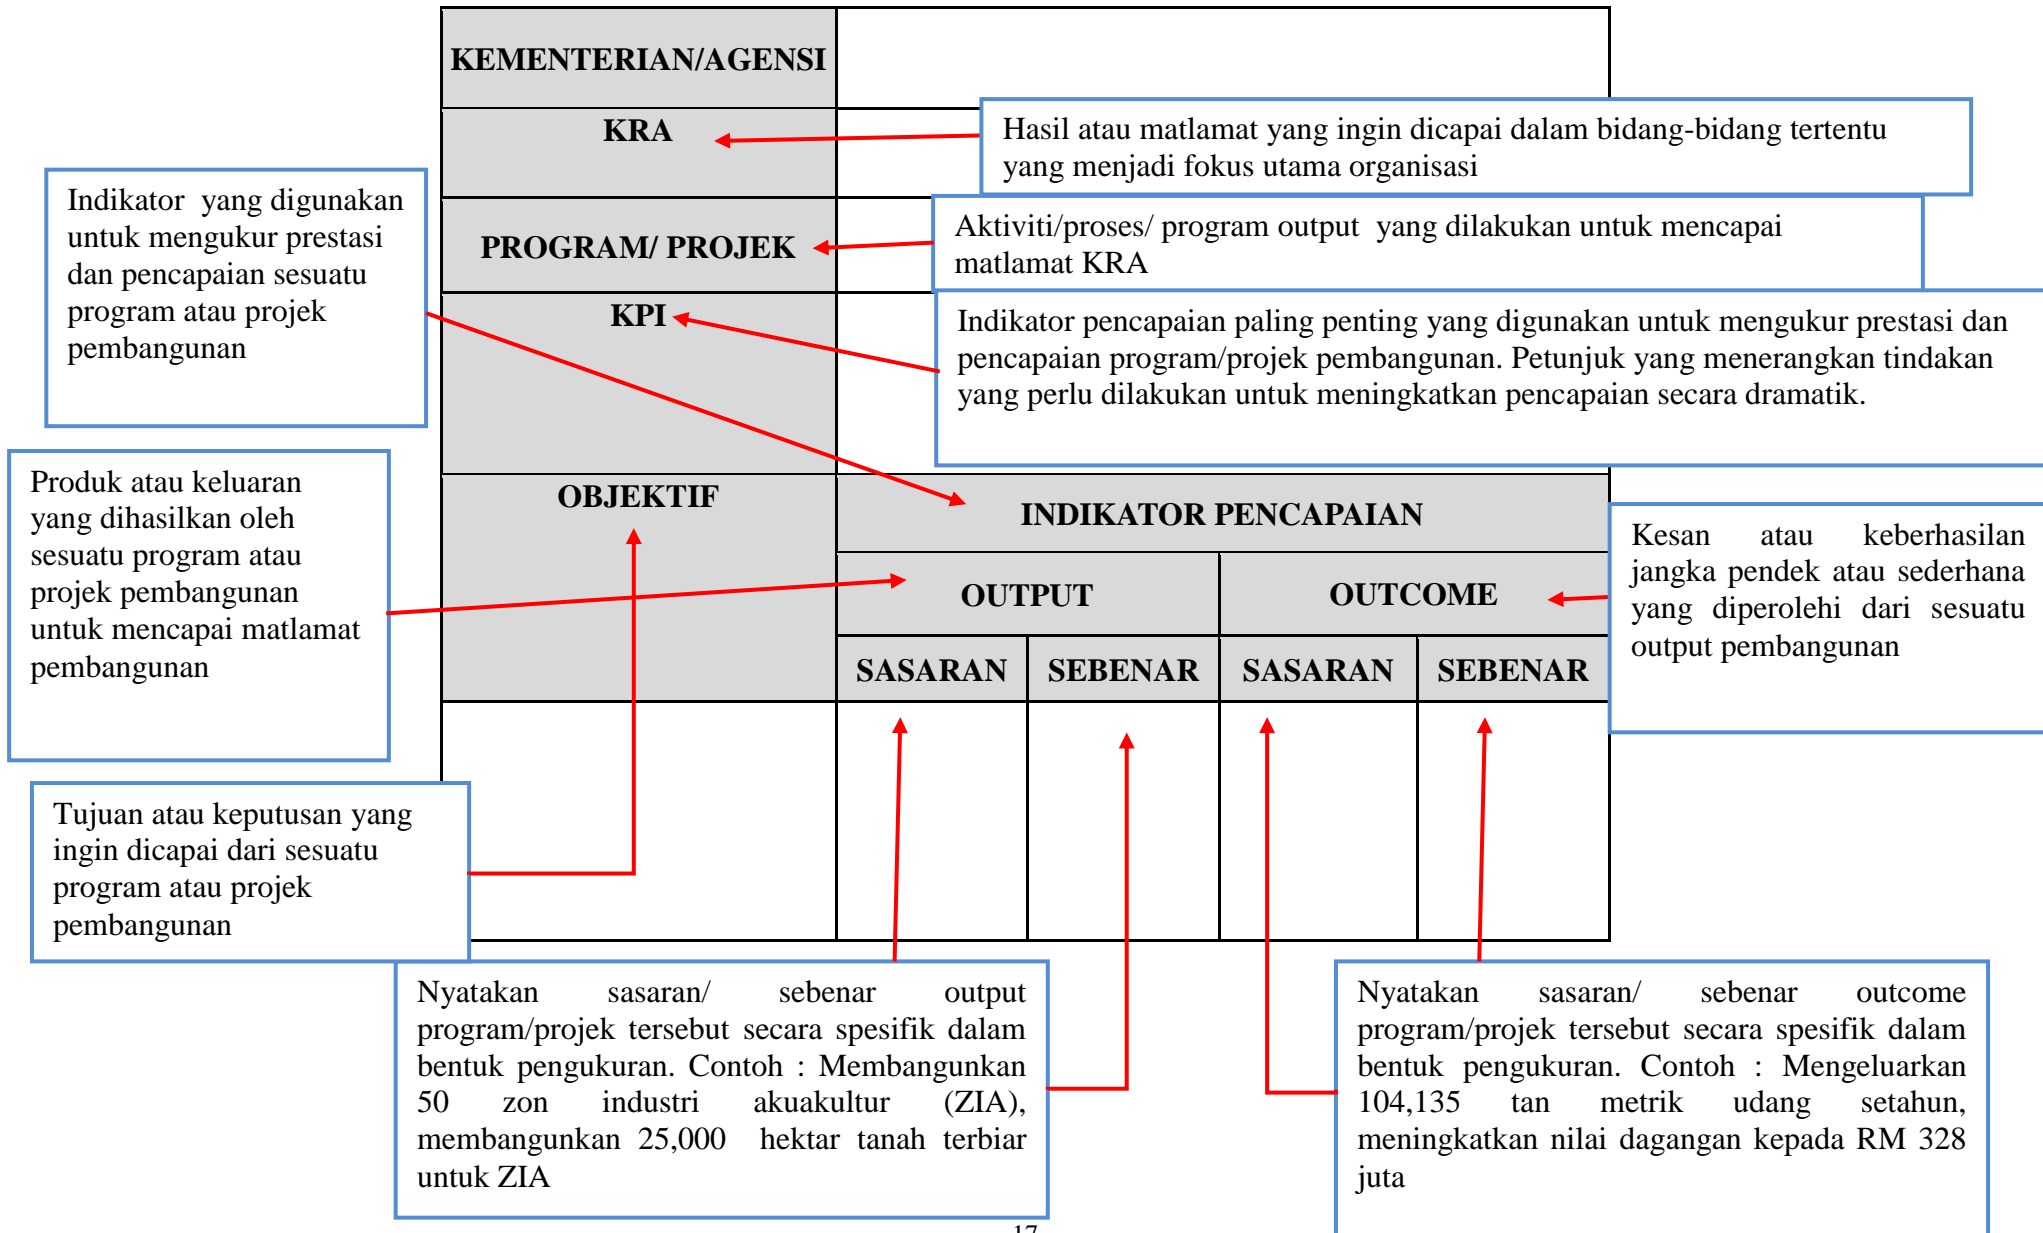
KEMENTERIAN/AGENSI

KRA

Hasil atau matlamat yang ingin dicapai dalam bidang-bidang tertentu yang menjadi fokus utama organisasi

Indikator yang digunakan untuk mengukur prestasi dan pencapaian sesuatu program atau projek pembangunan

PROGRAM/ PROJEK

Aktiviti/proses/ program output yang dilakukan untuk mencapai matlamat KRA

KPI

Indikator pencapaian paling penting yang digunakan untuk mengukur prestasi dan pencapaian program/projek pembangunan. Petunjuk yang menerangkan tindakan yang perlu dilakukan untuk meningkatkan pencapaian secara dramatik.

Produk atau keluaran yang dihasilkan oleh sesuatu program atau projek pembangunan untuk mencapai matlamat pembangunan

OBJEKTIF

INDIKATOR PENCAPAIAN

Kesan atau keberhasilan jangka pendek atau sederhana yang diperolehi dari sesuatu output pembangunan

| OUTPUT | | OUTCOME | |
|---|---|---|---|
| SASARAN | SEBENAR | SASARAN | SEBENAR |

Tujuan atau keputusan yang ingin dicapai dari sesuatu program atau projek pembangunan

Nyatakan sasaran/ sebenar output program/projek tersebut secara spesifik dalam bentuk pengukuran. Contoh : Membangunkan 50 zon industri akuakultur (ZIA), membangunkan 25,000 hektar tanah terbiar untuk ZIA

Nyatakan sasaran/ sebenar outcome program/projek tersebut secara spesifik dalam bentuk pengukuran. Contoh : Mengeluarkan 104,135 tan metrik udang setahun, meningkatkan nilai dagangan kepada RM 328 juta

17